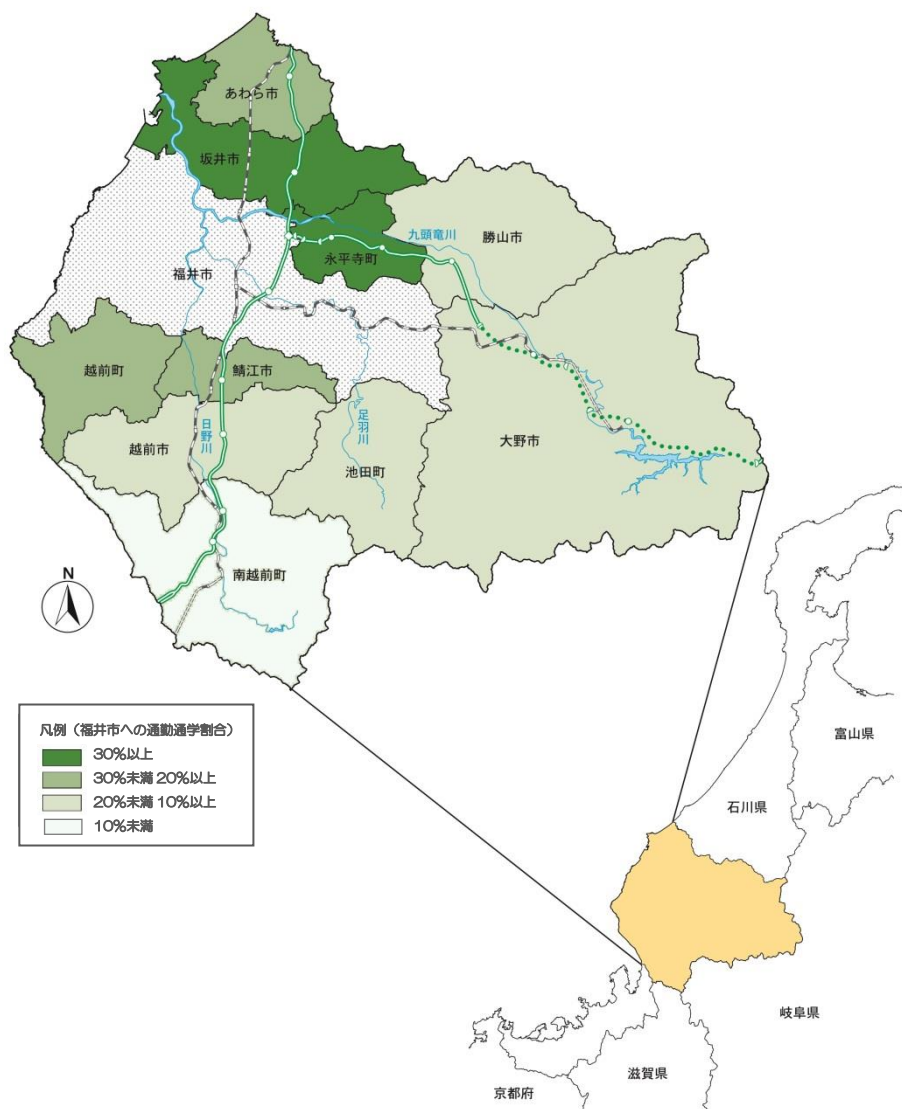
あわら市
坂井市
九頭竜川
勝山市
永平寺町
福井市
越前町
鯖江市
足羽川
日野川
越前市
池田町
大野市
南越前町
N

凡例（福井市への通勤通学割合）
30%以上
30%未満 20%以上
20%未満 10%以上
10%未満

富山県
石川県
岐阜県
京都府
滋賀県